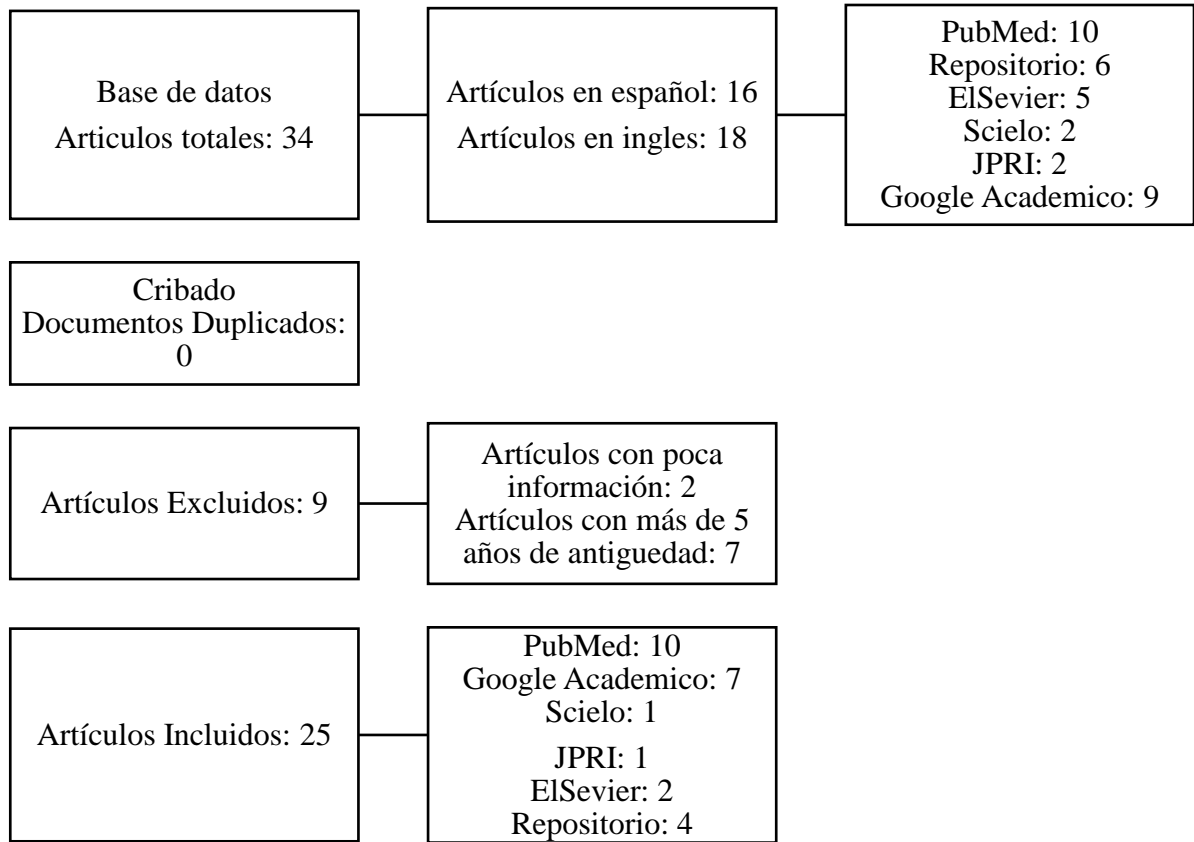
Base de datos
Articulos totales: 34

Artículos en español: 16
Artículos en ingles: 18

PubMed: 10
Repositorio: 6
ElSevier: 5
Scielo: 2
JPRI: 2
Google Academico: 9

Cribado
Documentos Duplicados: 0

Artículos Excluidos: 9

Artículos con poca información: 2
Artículos con más de 5 años de antiguedad: 7

Artículos Incluidos: 25

PubMed: 10
Google Academico: 7
Scielo: 1
JPRI: 1
ElSevier: 2
Repositorio: 4